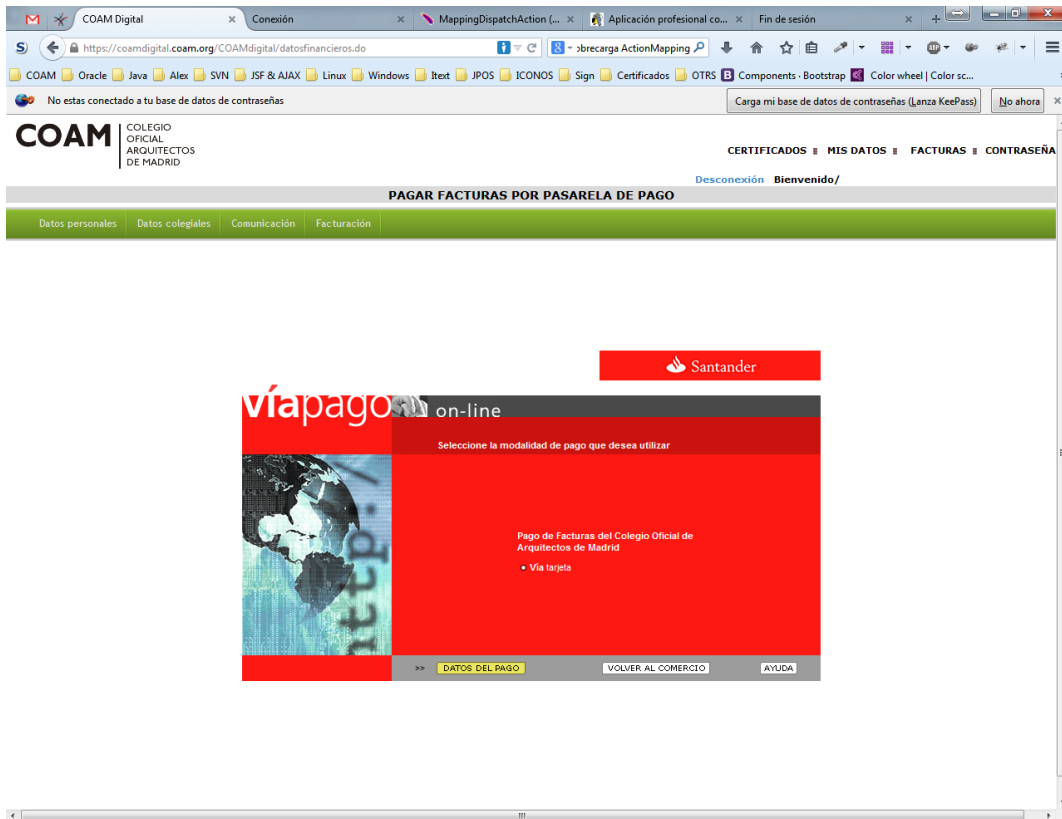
COAM Digital
Conexión
MappingDispatchAction (...
Aplicación profesional co...
Fin de sesión

https://coamdigital.coam.org/COAMdigital/datosfinancieros.do
›brecarga ActionMapping

COAM Oracle Java Alex SVN JSF & AJAX Linux Windows Itext JPOS ICONOS Sign Certificados OTRS Components · Bootstrap Color wheel | Color sc...

No estas conectado a tu base de datos de contraseñas
Carga mi base de datos de contraseñas (Lanza KeePass)
No ahora

COAM
COLEGIO OFICIAL ARQUITECTOS DE MADRID

CERTIFICADOS MIS DATOS FACTURAS CONTRASEÑA

Desconexión Bienvenido/

PAGAR FACTURAS POR PASARELA DE PAGO

Datos personales Datos colegiales Comunicación Facturación

Santander

víapago on-line

Seleccione la modalidad de pago que desea utilizar

Pago de Facturas del Colegio Oficial de Arquitectos de Madrid

Vía tarjeta

>> DATOS DEL PAGO VOLVER AL COMERCIO AYUDA